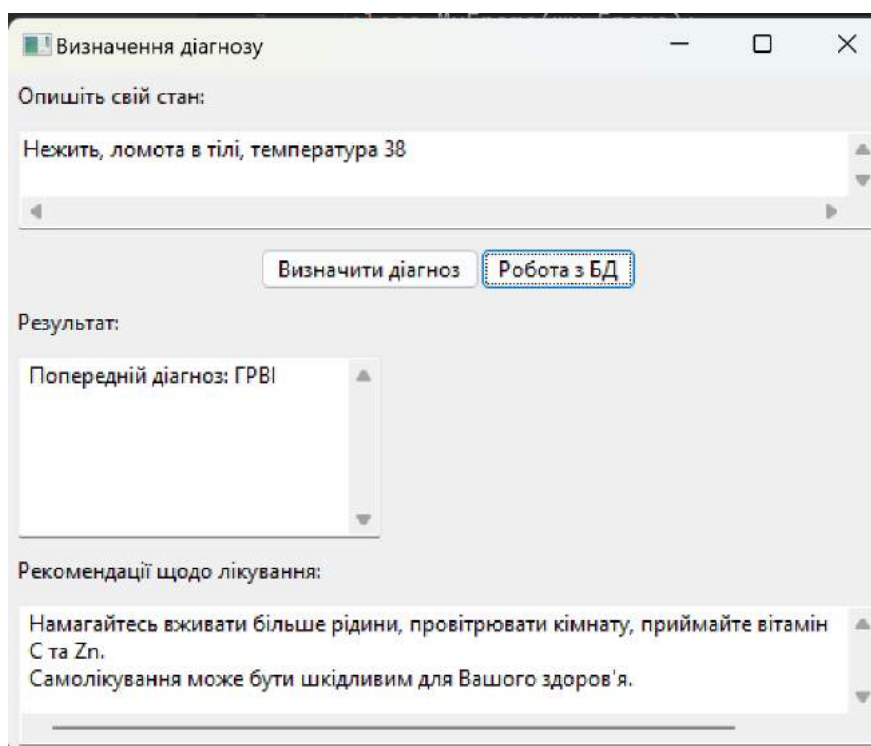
Визначення діагнозу

Опишіть свій стан:

Нежить, ломота в тілі, температура 38

Визначити діагноз

Робота з БД

Результат:

Попередній діагноз: ГРВІ

Рекомендації щодо лікування:

Намагайтесь вживати більше рідини, провітрювати кімнату, приймайте вітамін С та Zn.
Самолікування може бути шкідливим для Вашого здоров'я.